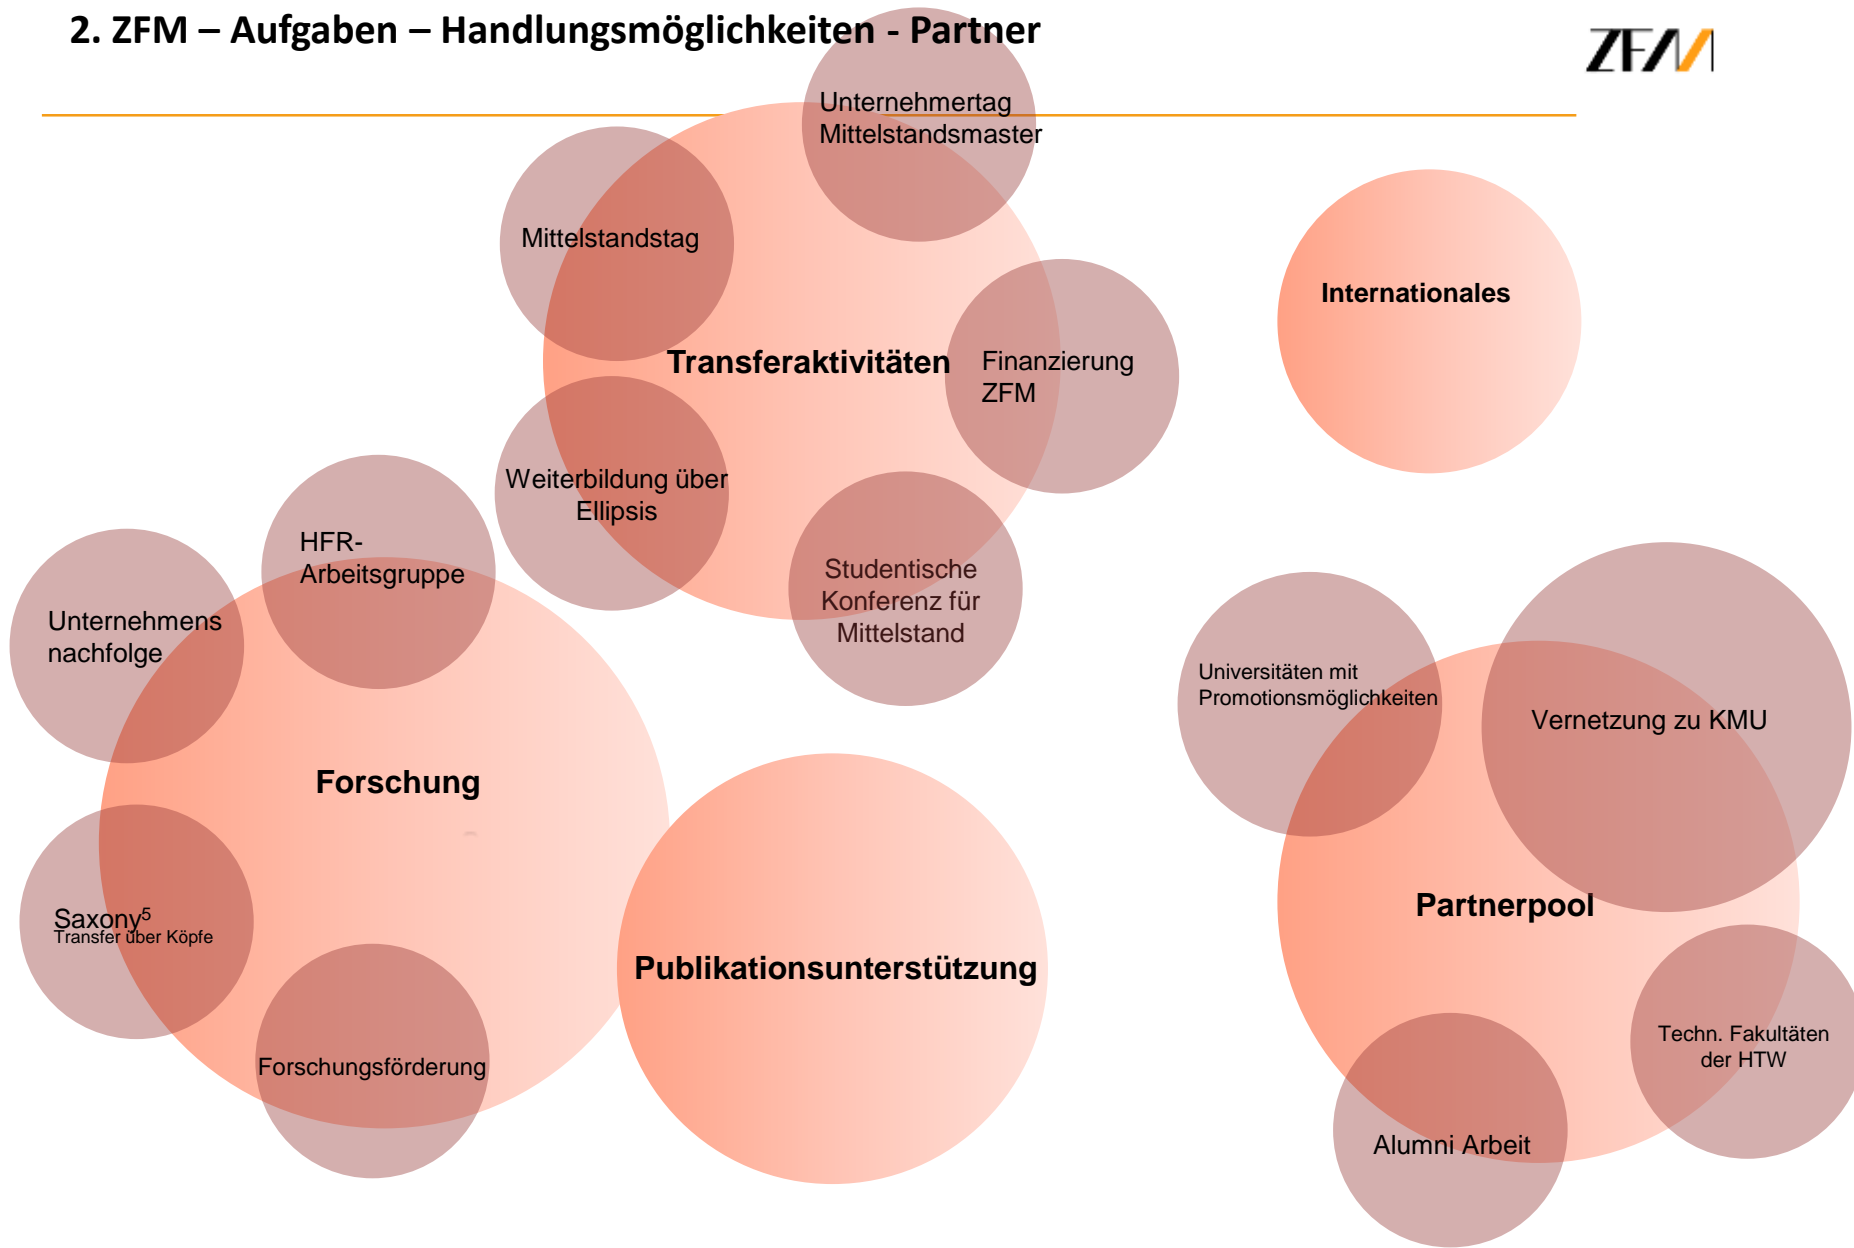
2. ZFM – Aufgaben – Handlungsmöglichkeiten - Partner

ZFM

Unternehmertag Mittelstandsmaster

Mittelstandstag

Transferaktivitäten

Finanzierung ZFM

Weiterbildung über Ellipsis

Studentische Konferenz für Mittelstand

Internationales

HFR-Arbeitsgruppe

Unternehmens nachfolge

Forschung

Saxony$^5$
Transfer über Köpfe

Forschungsförderung

Publikationsunterstützung

Universitäten mit Promotionsmöglichkeiten

Vernetzung zu KMU

Partnerpool

Techn. Fakultäten der HTW

Alumni Arbeit